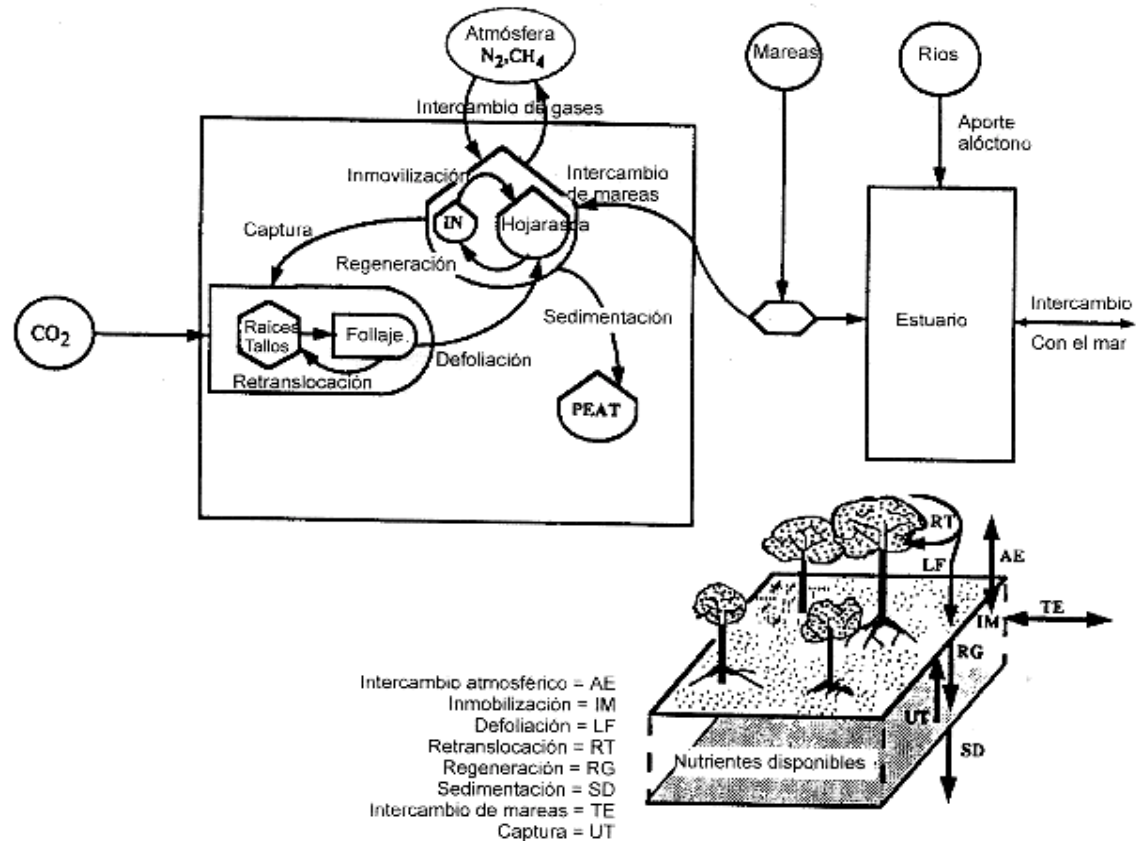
Atmósfera
$N_2, CH_4$
Intercambio de gases
Mareas
Ríos
Aporte alóctono
Inmovilización
Intercambio de mareas
IN
Hojarasca
Captura
Regeneración
$CO_2$
Raíces Tallos
Follaje
Retranslocación
Defoliación
Sedimentación
PEAT
Estuario
Intercambio
Con el mar
RT
LF
AE
TE
IM
RG
UT
SD
Nutrientes disponibles

Intercambio atmosférico = AE
Inmobilización = IM
Defoliación = LF
Retranslocación = RT
Regeneración = RG
Sedimentación = SD
Intercambio de mareas = TE
Captura = UT